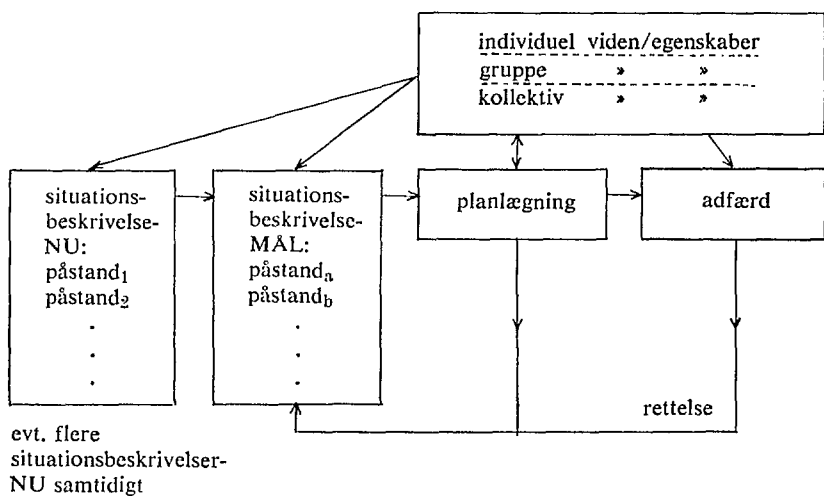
individuel viden/egenskaber
gruppe » »
kollektiv » »

situationsbeskrivelse-NU:
påstand$_1$
påstand$_2$
.
.
.

situationsbeskrivelse-MÅL:
påstand$_a$
påstand$_b$
.
.
.

planlægning

adfærd

rettelse

evt. flere situationsbeskrivelser-NU samtidigt